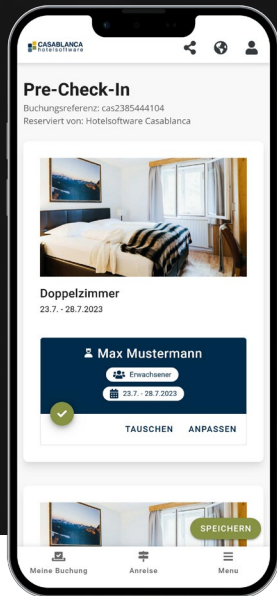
CASABLANCA hotelsoftware

Pre-Check-In
Buchungsreferenz: cas2385444104
Reserviert von: Hotelsoftware Casablanca

Doppelzimmer
23.7. - 28.7.2023

Max Mustermann
Erwachsener
23.7. - 28.7.2023

TAUSCHEN ANPASSEN

SPEICHERN

Meine Buchung Anreise Menu